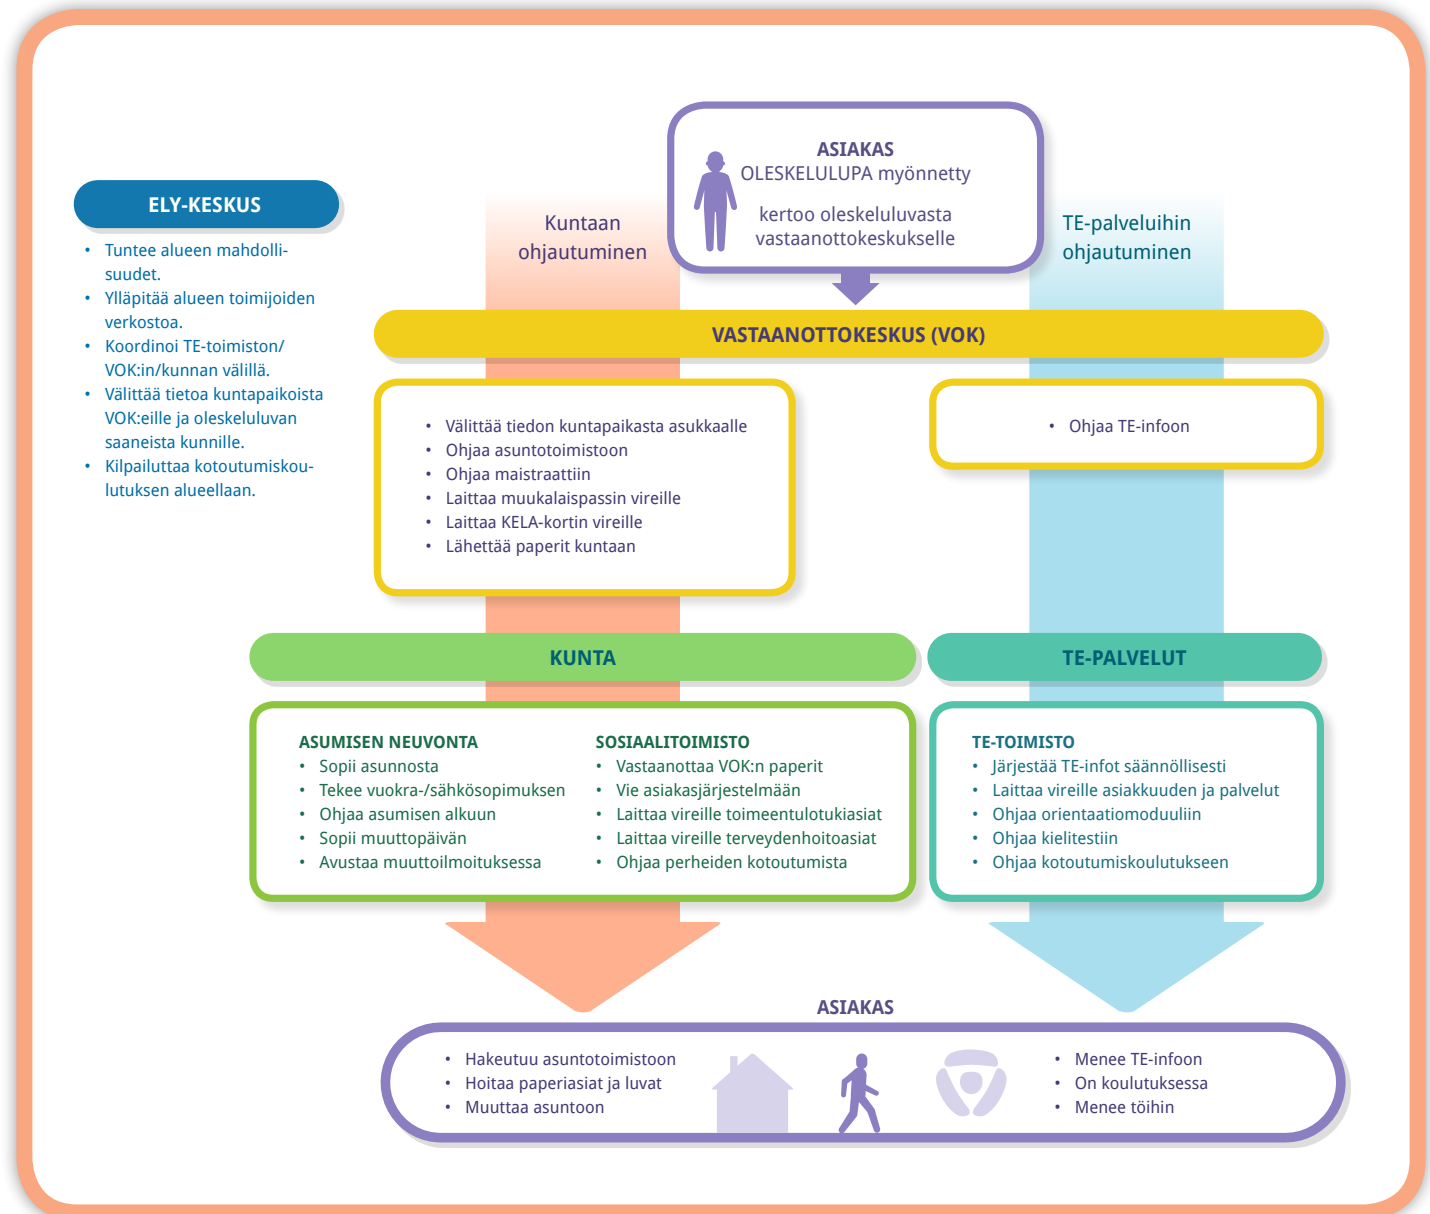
ASIAKAS
OLESKELULUPA myönnetty
kertoo oleskeluluvasta vastaanottokeskukselle

ELY-KESKUS
• Tuntee alueen mahdollisuudet.
• Ylläpitää alueen toimijoiden verkostoa.
• Koordinoi TE-toimiston/ VOK:in/kunnan välillä.
• Välittää tietoa kuntapaikoista VOK:eille ja oleskeluluvan saaneista kunnille.
• Kilpailuttaa kotoutumiskoulutuksen alueellaan.

Kuntaan ohjautuminen

TE-palveluihin ohjautuminen

VASTAANOTTOKESKUS (VOK)

• Välittää tiedon kuntapaikasta asukkaalle
• Ohjaa asuntotoimistoon
• Ohjaa maistraattiin
• Laittaa muukalaispassin vireille
• Laittaa KELA-kortin vireille
• Lähettää paperit kuntaan

• Ohjaa TE-infoon

KUNTA

TE-PALVELUT

ASUMISEN NEUVONTA
• Sopii asunnosta
• Tekee vuokra-/sähkösopimuksen
• Ohjaa asumisen alkuun
• Sopii muuttopäivän
• Avustaa muuttoilmoituksessa

SOSIAALITOIMISTO
• Vastaanottaa VOK:n paperit
• Vie asiakasjärjestelmään
• Laittaa vireille toimeentulotukiasiat
• Laittaa vireille terveydenhoitoasiat
• Ohjaa perheiden kotoutumista

TE-TOIMISTO
• Järjestää TE-infot säännöllisesti
• Laittaa vireille asiakkuuden ja palvelut
• Ohjaa orientaatiomoduuliin
• Ohjaa kielitestiin
• Ohjaa kotoutumiskoulutukseen

ASIAKAS
• Hakeutuu asuntotoimistoon
• Hoitaa paperiasiat ja luvat
• Muuttaa asuntoon

• Menee TE-infoon
• On koulutuksessa
• Menee töihin